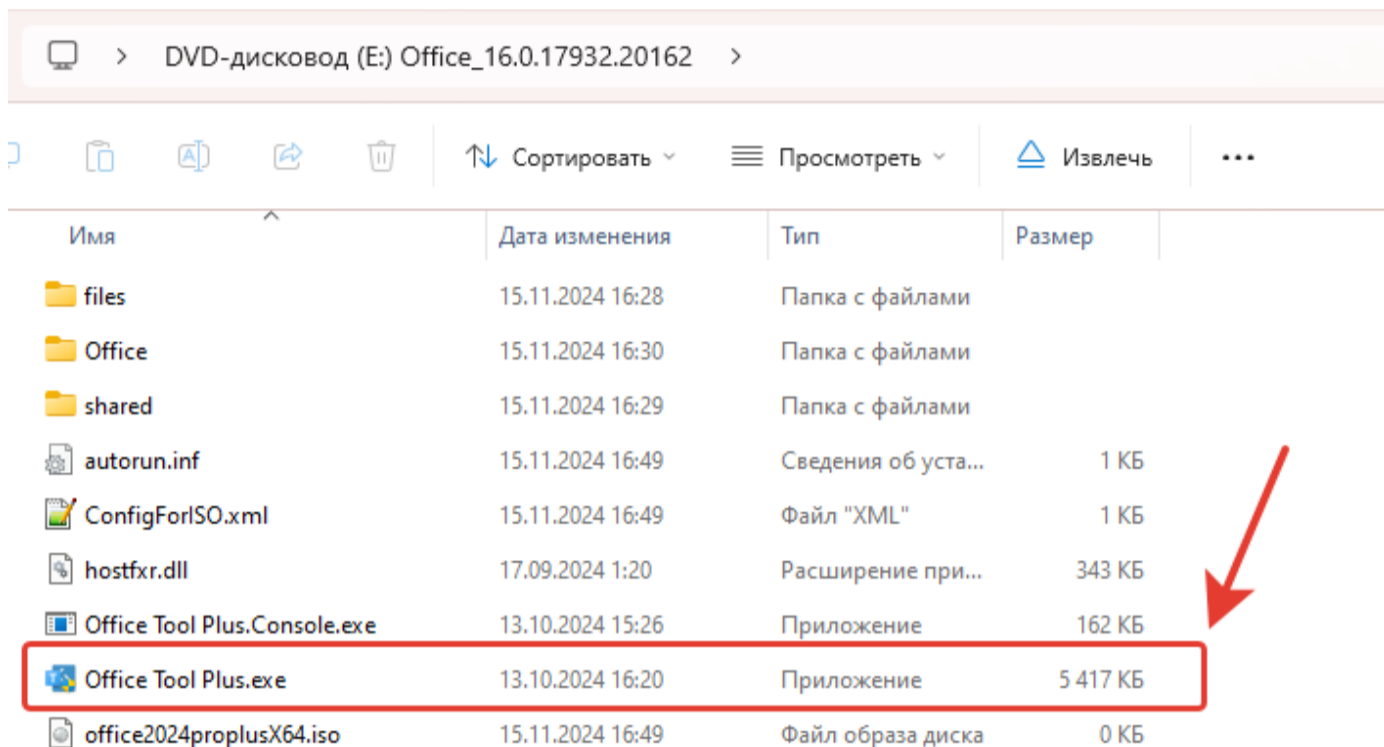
> DVD-дисковод (E:) Office_16.0.17932.20162 >

Сортировать ⌄ Просмотреть ⌄ Извлечь ...

| Имя | Дата изменения | Тип | Размер |
|---|---|---|---|
| files | 15.11.2024 16:28 | Папка с файлами | |
| Office | 15.11.2024 16:30 | Папка с файлами | |
| shared | 15.11.2024 16:29 | Папка с файлами | |
| autorun.inf | 15.11.2024 16:49 | Сведения об уста... | 1 КБ |
| ConfigForISO.xml | 15.11.2024 16:49 | Файл "XML" | 1 КБ |
| hostfxr.dll | 17.09.2024 1:20 | Расширение при... | 343 КБ |
| Office Tool Plus.Console.exe | 13.10.2024 15:26 | Приложение | 162 КБ |
| Office Tool Plus.exe | 13.10.2024 16:20 | Приложение | 5 417 КБ |
| office2024proplusX64.iso | 15.11.2024 16:49 | Файл образа диска | 0 КБ |